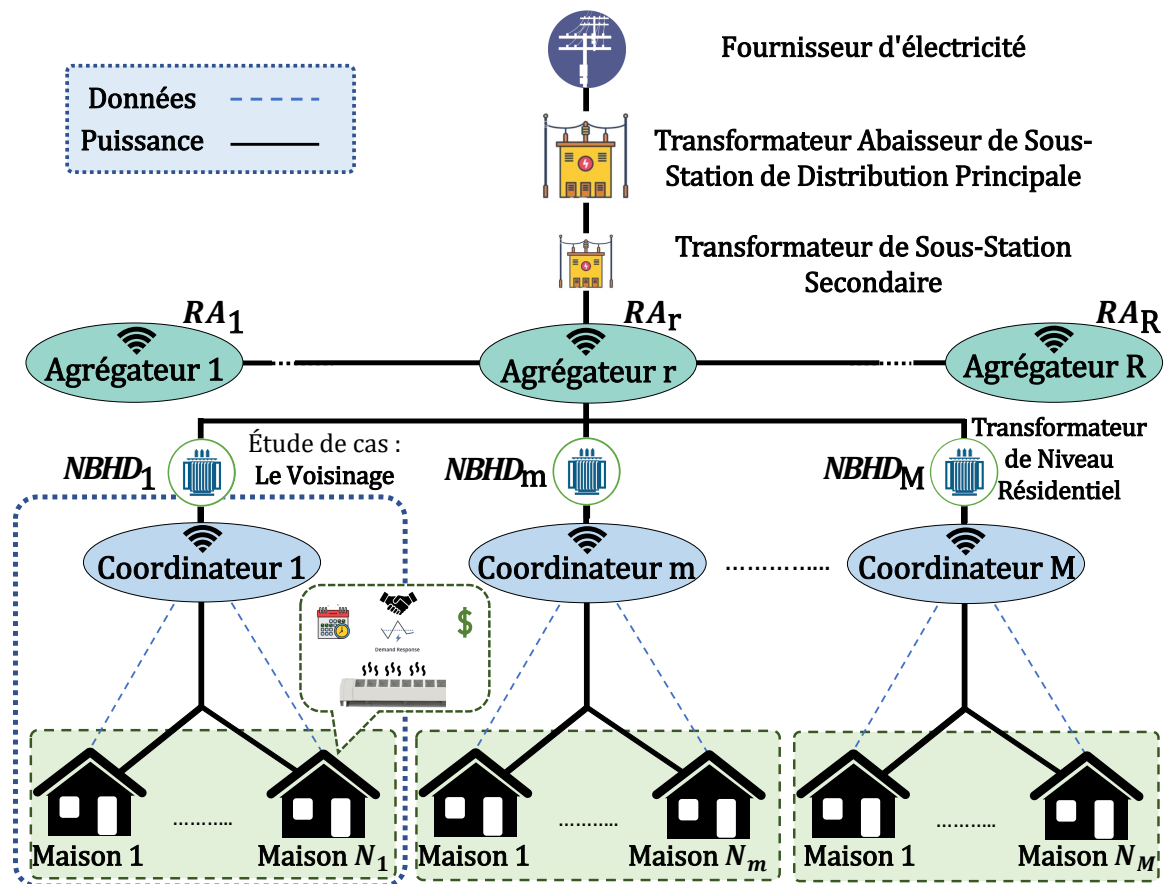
Données

Puissance

Fournisseur d'électricité

Transformateur Abaisseur de Sous-Station de Distribution Principale

Transformateur de Sous-Station Secondaire

$RA_1$

$RA_r$

$RA_R$

Agrégateur 1

Agrégateur r

Agrégateur R

$NBHD_1$

Étude de cas : Le Voisinage

$NBHD_m$

$NBHD_M$

Transformateur de Niveau Résidentiel

Coordinateur 1

Coordinateur m

Coordinateur M

Demand Response

$

Maison 1

Maison $N_1$

Maison 1

Maison $N_m$

Maison 1

Maison $N_M$